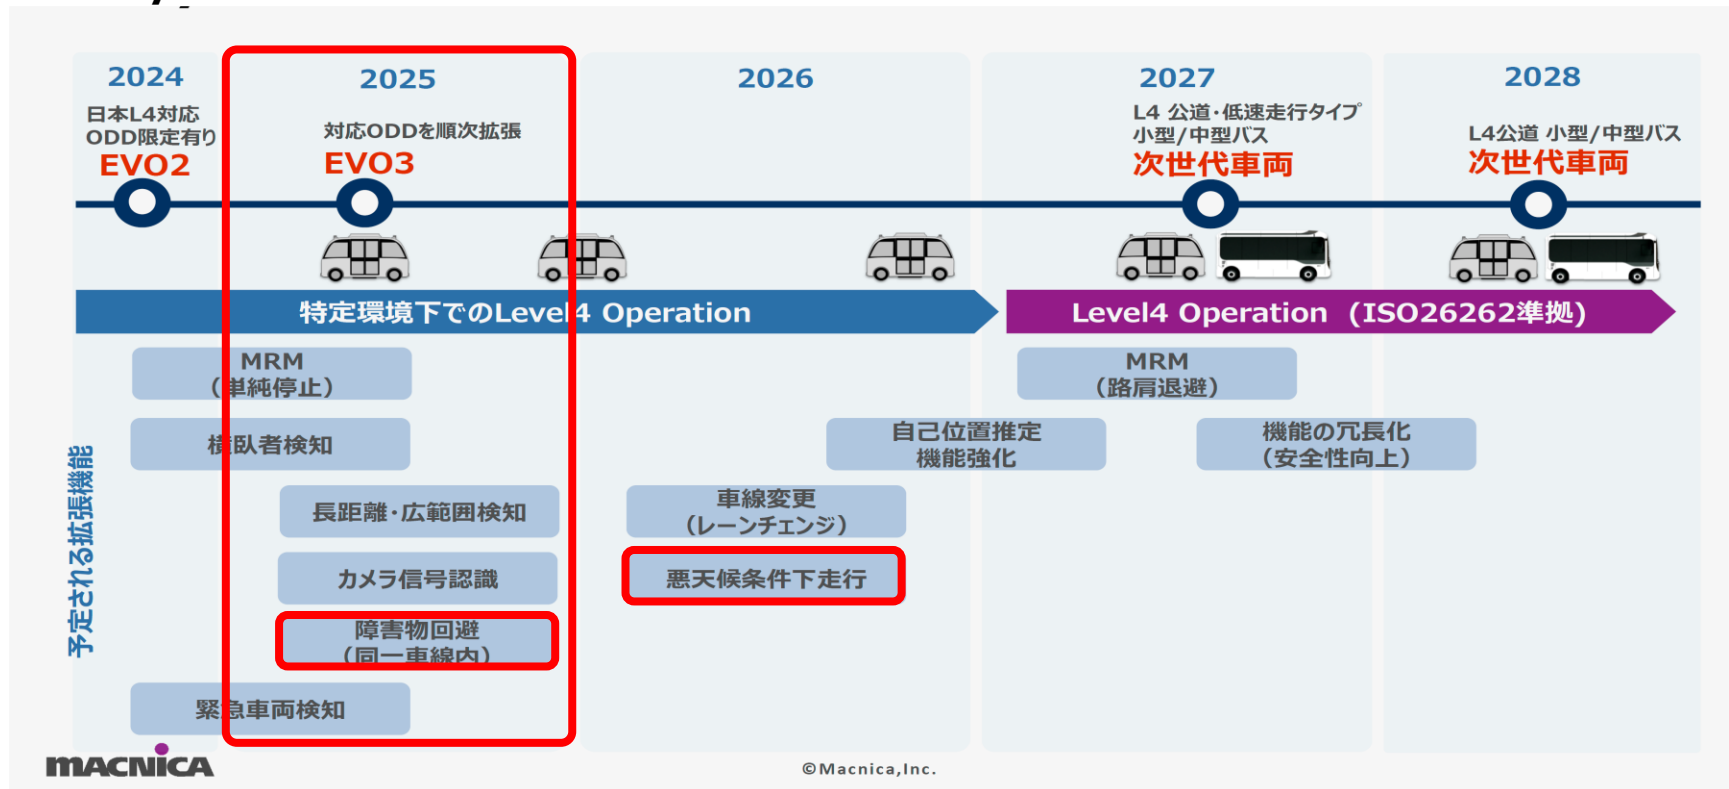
2024

日本L4対応 ODD限定有り

EVO2

2025

対応ODDを順次拡張

EVO3

2026

2027

L4 公道・低速走行タイプ 小型/中型バス

次世代車両

2028

L4公道 小型/中型バス

次世代車両

特定環境下でのLevel4 Operation

Level4 Operation (ISO26262準拠)

予定される拡張機能

MRM (単純停止)

横臥者検知

長距離・広範囲検知

カメラ信号認識

障害物回避 (同一車線内)

緊急車両検知

車線変更 (レーンチェンジ)

悪天候条件下走行

自己位置推定 機能強化

MRM (路肩退避)

機能の冗長化 (安全性向上)

MACNICA

©Macnica,Inc.